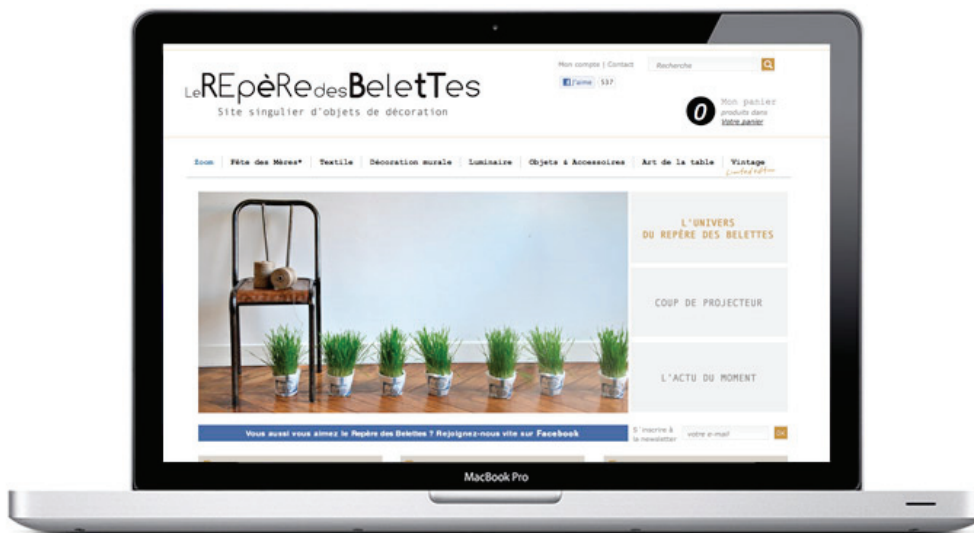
LeREpèRedesBeletTes
Site singulier d'objets de décoration

Mon compte | Contact
Recherche
J'aime 537

0 Mon panier
produits dans
votre panier

Zoom | Fête des Mères* | Textile | Décoration murale | Luminaire | Objets & Accessoires | Art de la table | Vintage
Limited edition

L'UNIVERS DU REPÈRE DES BELETTES

COUP DE PROJECTEUR

L'ACTU DU MOMENT

Vous aussi vous aimez le Repère des Belettes ? Rejoignez-nous vite sur Facebook

S'inscrire à la newsletter
votre e-mail
OK

MacBook Pro